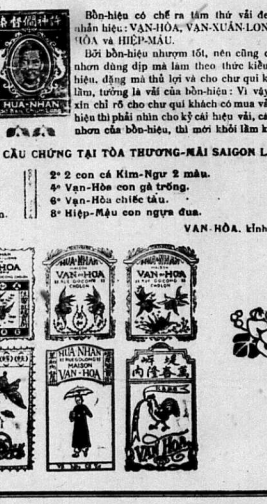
HUA-NHAN

Bổn-hiệu có chế ra tám thứ vải đ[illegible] nhãn hiệu: VẠN-HÒA, VẠN-XUÂN-LON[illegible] HÒA và HIỆP-MẬU.

Bởi bổn-hiệu nhuộm tốt, nên cũng c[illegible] nhơn dùng dịp mà làm theo thức kiểu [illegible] hiệu, đặng mà thủ lợi và cho chư qui k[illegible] lầm, tưởng là vải của bổn-hiệu: Vì vậ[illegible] xin chỉ rõ cho chư qui khách có mua vải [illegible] hiệu thì phải nhìn cho kỹ cái hiệu vải, c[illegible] nhơn của bổn-hiệu, thì mới khỏi lầm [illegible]

CẦU CHỨNG TẠI TÒA THƯƠNG-MÃI SAIGON L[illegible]

2° 2 con cá Kim-Ngư 2 màu.
4° Vạn-Hòa con gà trống.
6° Vạn-Hòa chiếc tàu.
8° Hiệp-Mậu con ngựa đua.

VẠN-HÒA, kính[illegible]

HUA-NHAN
VAN-HOA
VAN-HOA
HUA NHAN
MAISON
VAN-HOA
VAN HOA